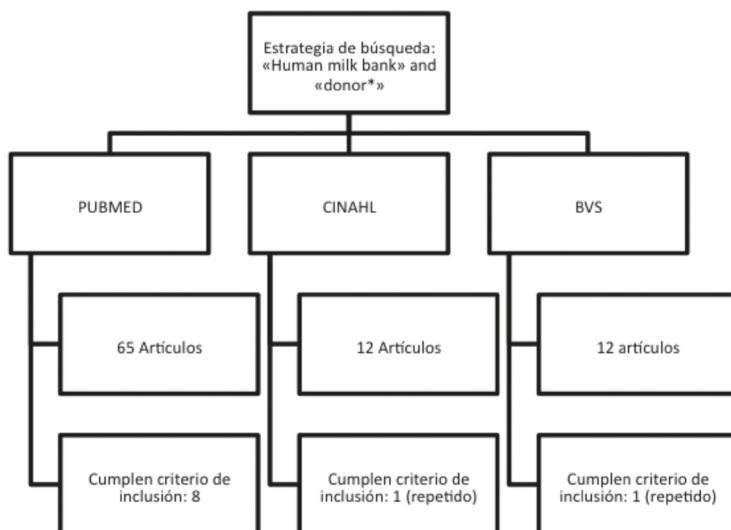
Estrategia de búsqueda: «Human milk bank» and «donor*»

PUBMED

65 Artículos

Cumplen criterio de inclusión: 8

CINAHL

12 Artículos

Cumplen criterio de inclusión: 1 (repetido)

BVS

12 artículos

Cumplen criterio de inclusión: 1 (repetido)